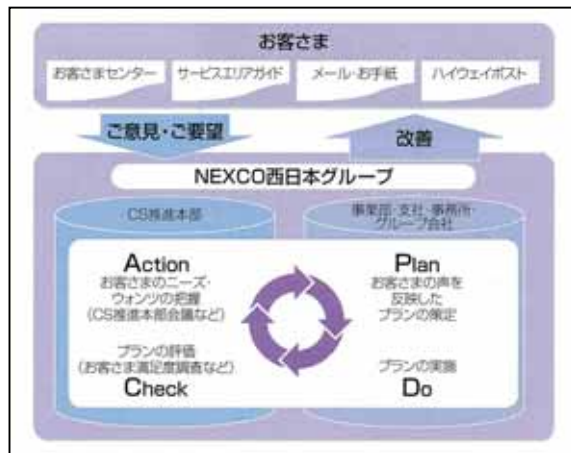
お客さま

お客さまセンター

サービスエリアガイド

メール・お手紙

ハイウェイポスト

ご意見・ご要望

改善

NEXCO西日本グループ

CS推進本部

事業部・支社・事務所・グループ会社

Action
お客さまのニーズ・ウォンツの把握
(CS推進本部会議など)

Plan
お客さまの声を反映したプランの策定

プランの評価
(お客さま満足度調査など)
Check

プランの実施
Do